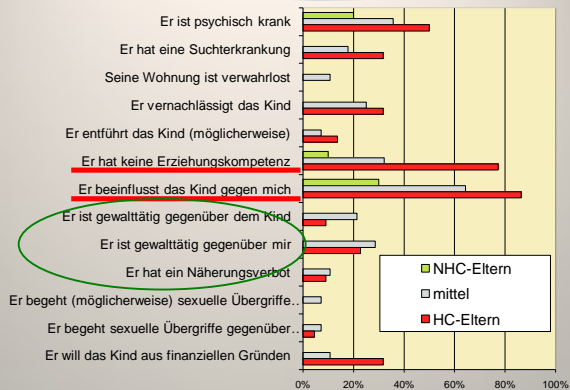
Er ist psychisch krank
Er hat eine Suchterkrankung
Seine Wohnung ist verwahrlost
Er vernachlässigt das Kind
Er entführt das Kind (möglicherweise)
Er hat keine Erziehungskompetenz
Er beeinflusst das Kind gegen mich
Er ist gewalttätig gegenüber dem Kind
Er ist gewalttätig gegenüber mir
Er hat ein Näherungsverbot
Er begeht (möglicherweise) sexuelle Übergriffe..
Er begeht sexuelle Übergriffe gegenüber..
Er will das Kind aus finanziellen Gründen

NHC-Eltern
mittel
HC-Eltern

0%
20%
40%
60%
80%
100%